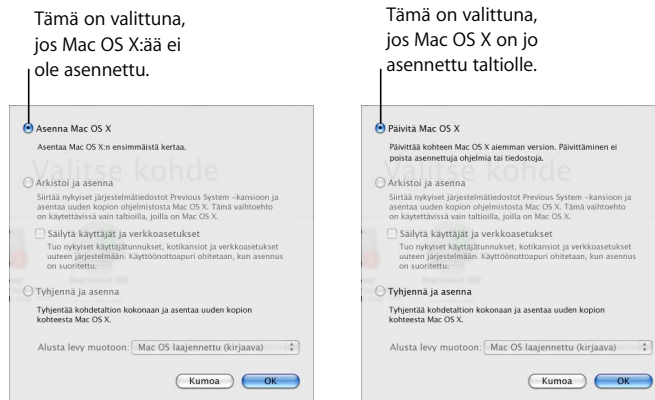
Tämä on valittuna, jos Mac OS X:ää ei ole asennettu.

Asenna Mac OS X

Asentaa Mac OS X:n ensimmäistä kertaa.

Valitse kohde

Arkistoi ja asenna

Siirtää nykyiset järjestelmätiedostot Previous System -kansioon ja asentaa uuden kopion ohjelmistosta Mac OS X. Tämä vaihtoehto on käytettävissä vain taltioilla, joilla on Mac OS X.

Säilytä käyttäjät ja verkkoasetukset

Tuo nykyiset käyttäjätunnukset, kotikansiot ja verkkoasetukset uuteen järjestelmään. Käyttöönottoapuri ohitetaan, kun asennus on suoritettu.

Tyhjennä ja asenna

Tyhjentää kohdetaltion kokonaan ja asentaa uuden kopion kohteesta Mac OS X.

Alusta levy muotoon: Mac OS laajennettu (kirjaava)

Kumoa

OK

Tämä on valittuna, jos Mac OS X on jo asennettu taltiolle.

Päivitä Mac OS X

Päivittää kohteen Mac OS X aiemman version. Päivittäminen ei poista asennettuja ohjelmia tai tiedostoja.

Arkistoi ja asenna

Siirtää nykyiset järjestelmätiedostot Previous System -kansioon ja asentaa uuden kopion ohjelmistosta Mac OS X. Tämä vaihtoehto on käytettävissä vain taltioilla, joilla on Mac OS X.

Säilytä käyttäjät ja verkkoasetukset

Tuo nykyiset käyttäjätunnukset, kotikansiot ja verkkoasetukset uuteen järjestelmään. Käyttöönottoapuri ohitetaan, kun asennus on suoritettu.

Tyhjennä ja asenna

Tyhjentää kohdetaltion kokonaan ja asentaa uuden kopion kohteesta Mac OS X.

Alusta levy muotoon: Mac OS laajennettu (kirjaava)

Kumoa

OK